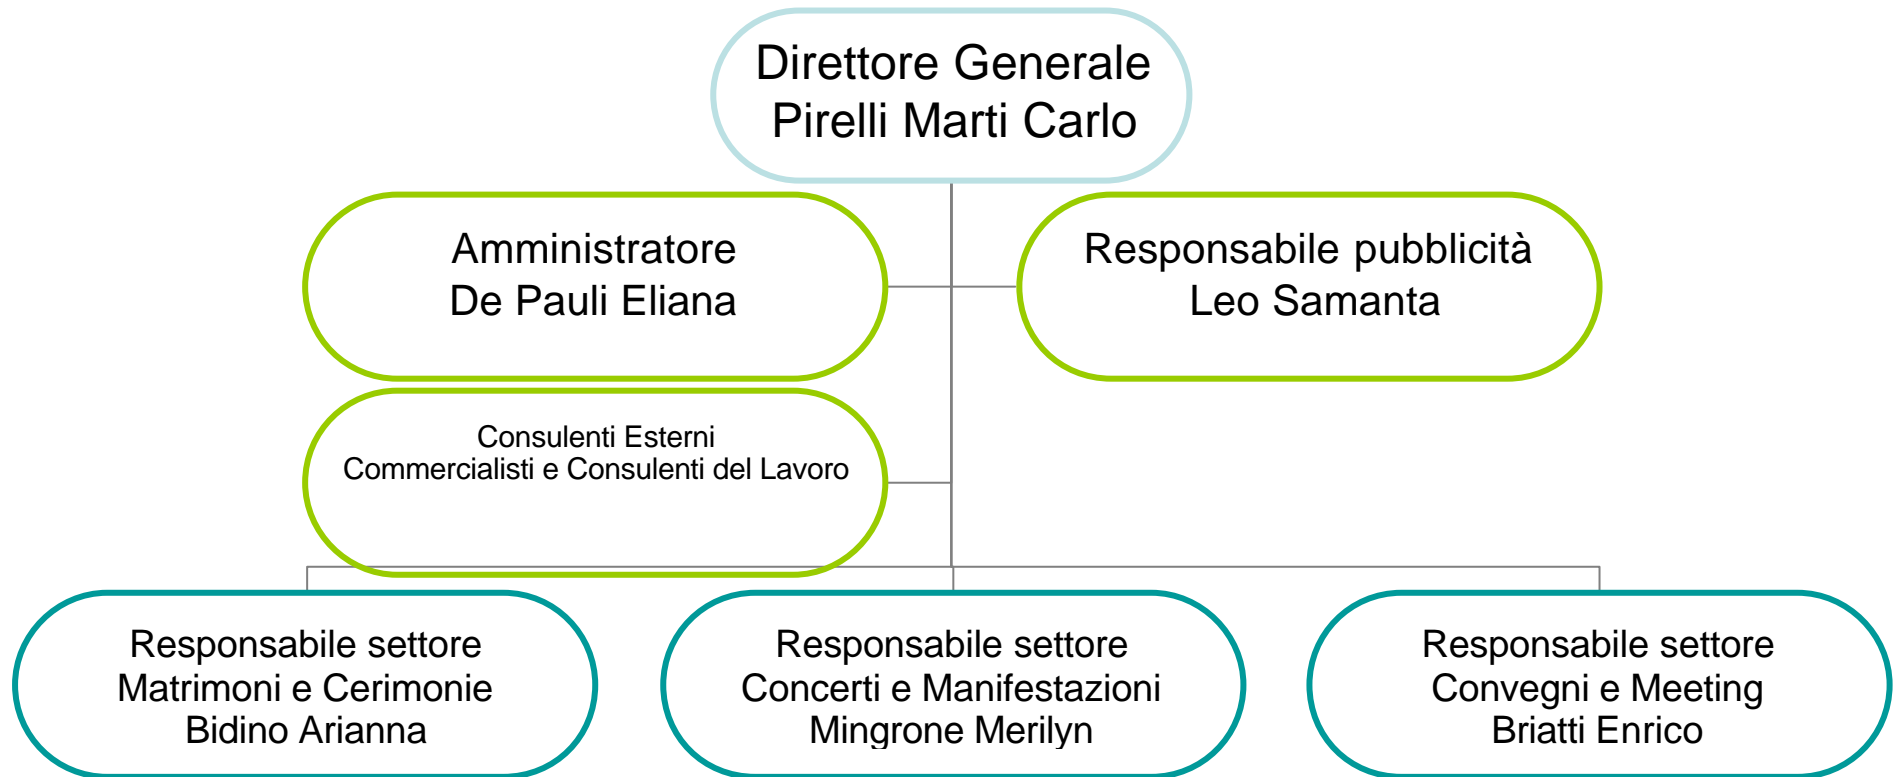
Direttore Generale
Pirelli Marti Carlo

Amministratore
De Pauli Eliana

Responsabile pubblicità
Leo Samanta

Consulenti Esterni
Commercialisti e Consulenti del Lavoro

Responsabile settore
Matrimoni e Cerimonie
Bidino Arianna

Responsabile settore
Concerti e Manifestazioni
Mingrone Merilyn

Responsabile settore
Convegni e Meeting
Briatti Enrico